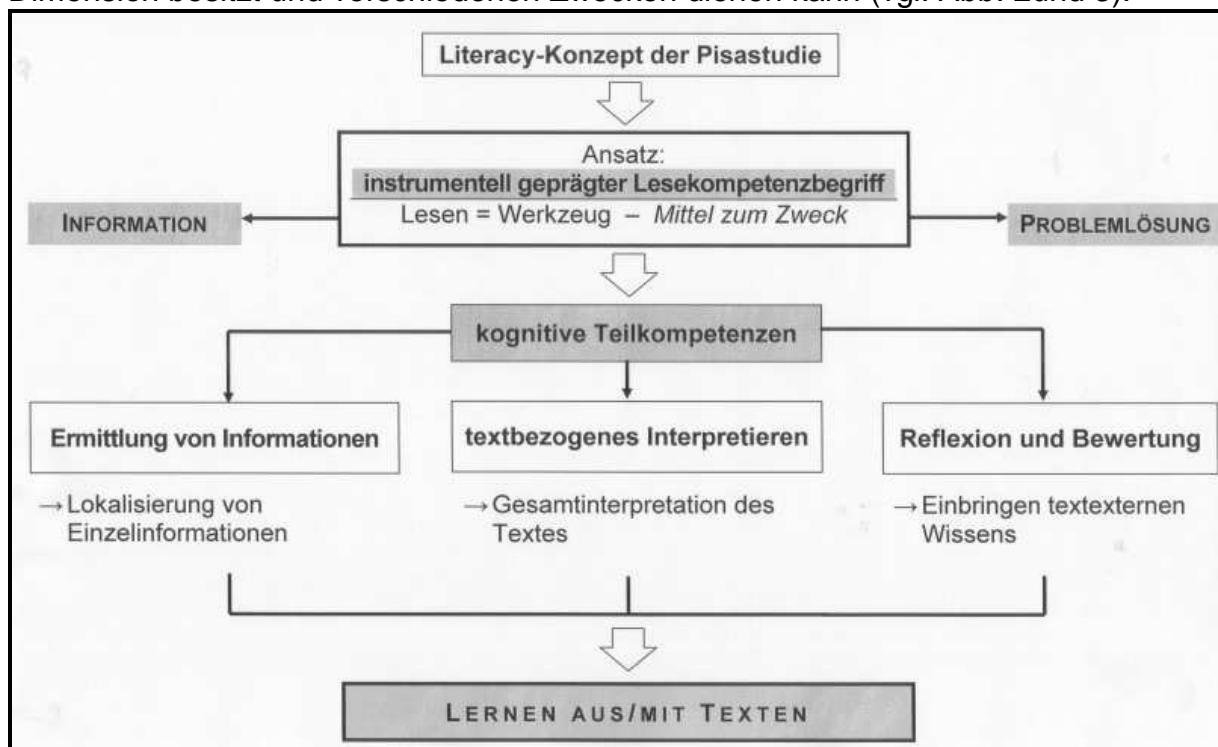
Dimension besitzt und verschiedenen Zwecken dienen kann (vgl. Abb. 2 und 3).

Literacy-Konzept der Pisastudie

Ansatz:
instrumentell geprägter Lesekompetenzbegriff
Lesen = Werkzeug – Mittel zum Zweck

INFORMATION

PROBLEMLÖSUNG

kognitive Teilkompetenzen

Ermittlung von Informationen

→ Lokalisierung von Einzelinformationen

textbezogenes Interpretieren

→ Gesamtinterpretation des Textes

Reflexion und Bewertung

→ Einbringen textexternen Wissens

LERNEN AUS/MIT TEXTEN